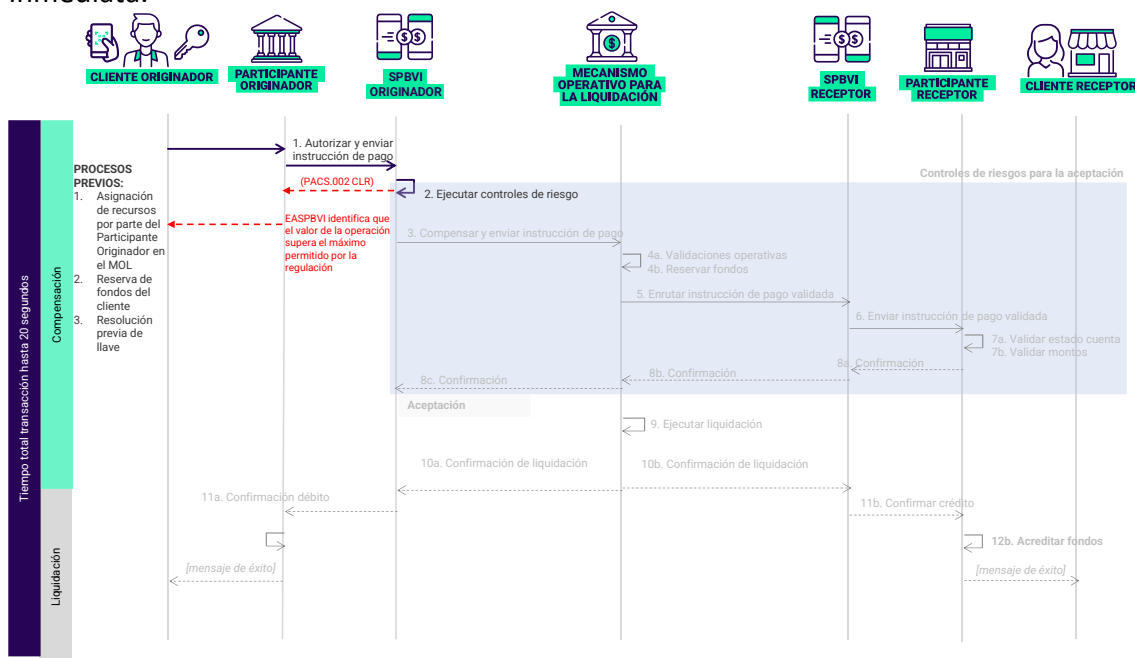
inmediata:

CLIENTE ORIGINADOR
PARTICIPANTE ORIGINADOR
SPBVI ORIGINADOR
MECANISMO OPERATIVO PARA LA LIQUIDACIÓN
SPBVI RECEPTOR
PARTICIPANTE RECEPTOR
CLIENTE RECEPTOR

Tiempo total transacción hasta 20 segundos
Compensación

PROCESOS PREVIOS:
1. Asignación de recursos por parte del Participante Originador en el MOL
2. Reserva de fondos del cliente
3. Resolución previa de llave

1. Autorizar y enviar instrucción de pago
(PACS.002 CLR)
2. Ejecutar controles de riesgo
Controles de riesgos para la aceptación
EASPBVI identifica que el valor de la operación supera el máximo permitido por la regulación
3. Compensar y enviar instrucción de pago
4a. Validaciones operativas
4b. Reservar fondos
5. Enrutar instrucción de pago validada
6. Enviar instrucción de pago validada
7a. Validar estado cuenta
7b. Validar montos
8a. Confirmación
8b. Confirmación
8c. Confirmación
Aceptación
9. Ejecutar liquidación
10a. Confirmación de liquidación
10b. Confirmación de liquidación
11a. Confirmación débito
11b. Confirmar crédito
12b. Acreditar fondos
Liquidación
[mensaje de éxito]
[mensaje de éxito]